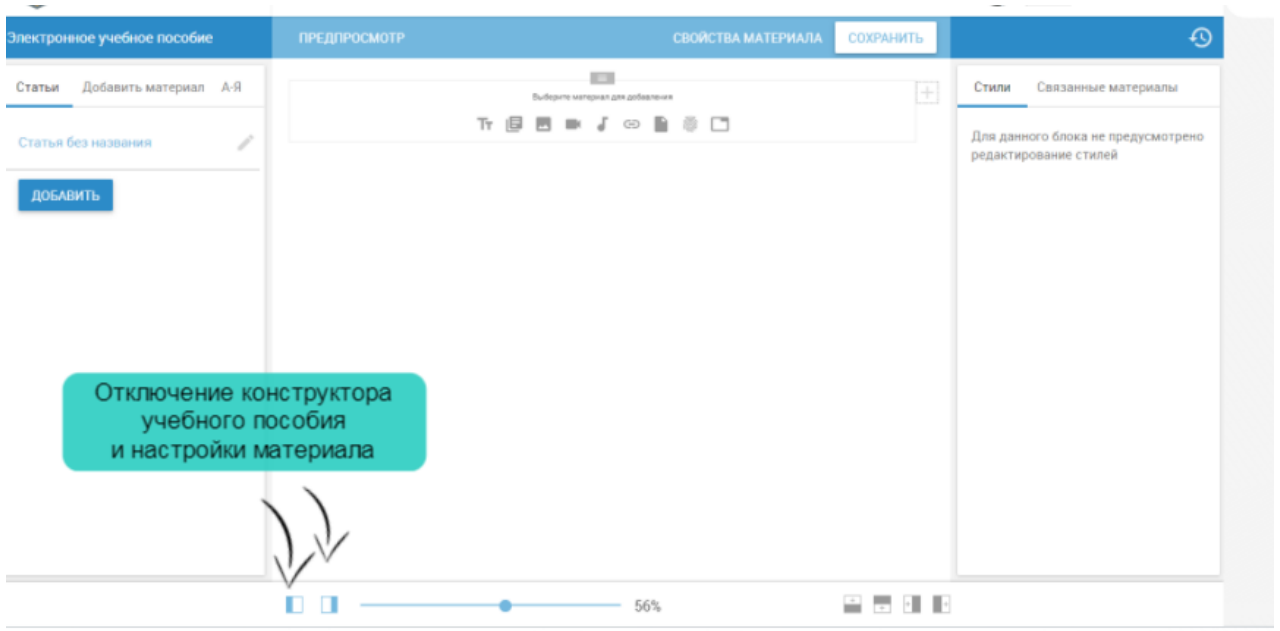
Электронное учебное пособие
ПРЕДПРОСМОТР
СВОЙСТВА МАТЕРИАЛА
СОХРАНИТЬ

Статьи
Добавить материал
А-Я

Статья без названия

ДОБАВИТЬ

Выберите материал для добавления

Стили
Связанные материалы

Для данного блока не предусмотрено редактирование стилей

Отключение конструктора учебного пособия и настройки материала

56%